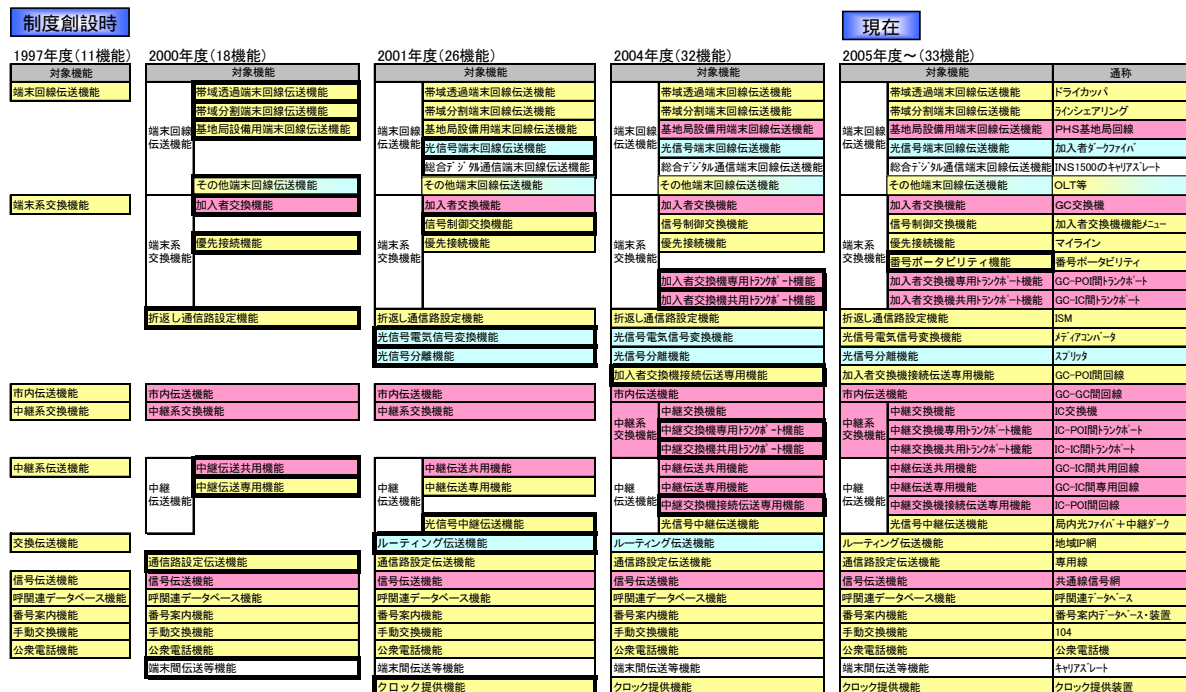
制度創設時

現在

1997年度(11機能)

| 対象機能 |
|---|
| 端末回線伝送機能 |
| 端末系交換機能 |
| 市内伝送機能 |
| 中継系交換機能 |
| 中継系伝送機能 |
| 交換伝送機能 |
| 信号伝送機能 |
| 呼関連データベース機能 |
| 番号案内機能 |
| 手動交換機能 |
| 公衆電話機能 |

2000年度(18機能)

| 対象機能 | |
|---|---|
| 端末回線伝送機能 | 帯域透過端末回線伝送機能 |
| | 帯域分割端末回線伝送機能 |
| | 基地局設備用端末回線伝送機能 |
| | その他端末回線伝送機能 |
| 端末系交換機能 | 加入者交換機能 |
| | 優先接続機能 |
| 折返し通信路設定機能 | |
| 市内伝送機能 | |
| 中継系交換機能 | |
| 中継伝送機能 | 中継伝送共用機能 |
| | 中継伝送専用機能 |
| 通信路設定伝送機能 | |
| 信号伝送機能 | |
| 呼関連データベース機能 | |
| 番号案内機能 | |
| 手動交換機能 | |
| 公衆電話機能 | |
| 端末間伝送等機能 | |

2001年度(26機能)

| 対象機能 | |
|---|---|
| 端末回線伝送機能 | 帯域透過端末回線伝送機能 |
| | 帯域分割端末回線伝送機能 |
| | 基地局設備用端末回線伝送機能 |
| | 光信号端末回線伝送機能 |
| | 総合デジタル通信端末回線伝送機能 |
| | その他端末回線伝送機能 |
| 端末系交換機能 | 加入者交換機能 |
| | 信号制御交換機能 |
| | 優先接続機能 |
| 折返し通信路設定機能 | |
| 光信号電気信号変換機能 | |
| 光信号分離機能 | |
| 市内伝送機能 | |
| 中継系交換機能 | |
| 中継伝送機能 | 中継伝送共用機能 |
| | 中継伝送専用機能 |
| | 光信号中継伝送機能 |
| ルーティング伝送機能 | |
| 通信路設定伝送機能 | |
| 信号伝送機能 | |
| 呼関連データベース機能 | |
| 番号案内機能 | |
| 手動交換機能 | |
| 公衆電話機能 | |
| 端末間伝送等機能 | |
| クロック提供機能 | |

2004年度(32機能)

| 対象機能 | |
|---|---|
| 端末回線伝送機能 | 帯域透過端末回線伝送機能 |
| | 帯域分割端末回線伝送機能 |
| | 基地局設備用端末回線伝送機能 |
| | 光信号端末回線伝送機能 |
| | 総合デジタル通信端末回線伝送機能 |
| | その他端末回線伝送機能 |
| 端末系交換機能 | 加入者交換機能 |
| | 信号制御交換機能 |
| | 優先接続機能 |
| | 加入者交換機専用トランスポート機能 |
| | 加入者交換機共用トランスポート機能 |
| 折返し通信路設定機能 | |
| 光信号電気信号変換機能 | |
| 光信号分離機能 | |
| 加入者交換機接続伝送専用機能 | |
| 市内伝送機能 | |
| 中継系交換機能 | 中継交換機能 |
| | 中継交換機専用トランスポート機能 |
| | 中継交換機共用トランスポート機能 |
| 中継伝送機能 | 中継伝送共用機能 |
| | 中継伝送専用機能 |
| | 中継交換機接続伝送専用機能 |
| | 光信号中継伝送機能 |
| ルーティング伝送機能 | |
| 通信路設定伝送機能 | |
| 信号伝送機能 | |
| 呼関連データベース機能 | |
| 番号案内機能 | |
| 手動交換機能 | |
| 公衆電話機能 | |
| 端末間伝送等機能 | |
| クロック提供機能 | |

2005年度~(33機能)

| 対象機能 | | 通称 |
|---|---|---|
| 端末回線伝送機能 | 帯域透過端末回線伝送機能 | ドライカッパ |
| | 帯域分割端末回線伝送機能 | ラインシェアリング |
| | 基地局設備用端末回線伝送機能 | PHS基地局回線 |
| | 光信号端末回線伝送機能 | 加入者ダークファイバ |
| | 総合デジタル通信端末回線伝送機能 | INS1500のキャリアズレート |
| | その他端末回線伝送機能 | OLT等 |
| 端末系交換機能 | 加入者交換機能 | GC交換機 |
| | 信号制御交換機能 | 加入者交換機能メニュー |
| | 優先接続機能 | マイライン |
| | 番号ポータビリティ機能 | 番号ポータビリティ |
| | 加入者交換機専用トランスポート機能 | GC-POI間トランスポート |
| | 加入者交換機共用トランスポート機能 | GC-IC間トランスポート |
| 折返し通信路設定機能 | | ISM |
| 光信号電気信号変換機能 | | メディアコンバータ |
| 光信号分離機能 | | スプリッタ |
| 加入者交換機接続伝送専用機能 | | GC-POI間回線 |
| 市内伝送機能 | | GC-GC間回線 |
| 中継系交換機能 | 中継交換機能 | IC交換機 |
| | 中継交換機専用トランスポート機能 | IC-POI間トランスポート |
| | 中継交換機共用トランスポート機能 | IC-IC間トランスポート |
| 中継伝送機能 | 中継伝送共用機能 | GC-IC間共用回線 |
| | 中継伝送専用機能 | GC-IC間回線 |
| | 中継交換機接続伝送専用機能 | IC-POI間回線 |
| | 光信号中継伝送機能 | 局内光ファイバ+中継ダーク |
| ルーティング伝送機能 | | 地域IP網 |
| 通信路設定伝送機能 | | 専用線 |
| 信号伝送機能 | | 共通線信号網 |
| 呼関連データベース機能 | | 呼関連データベース |
| 番号案内機能 | | 番号案内データベース・装置 |
| 手動交換機能 | | 104 |
| 公衆電話機能 | | 公衆電話機 |
| 端末間伝送等機能 | | キャリアズレート |
| クロック提供機能 | | クロック提供装置 |